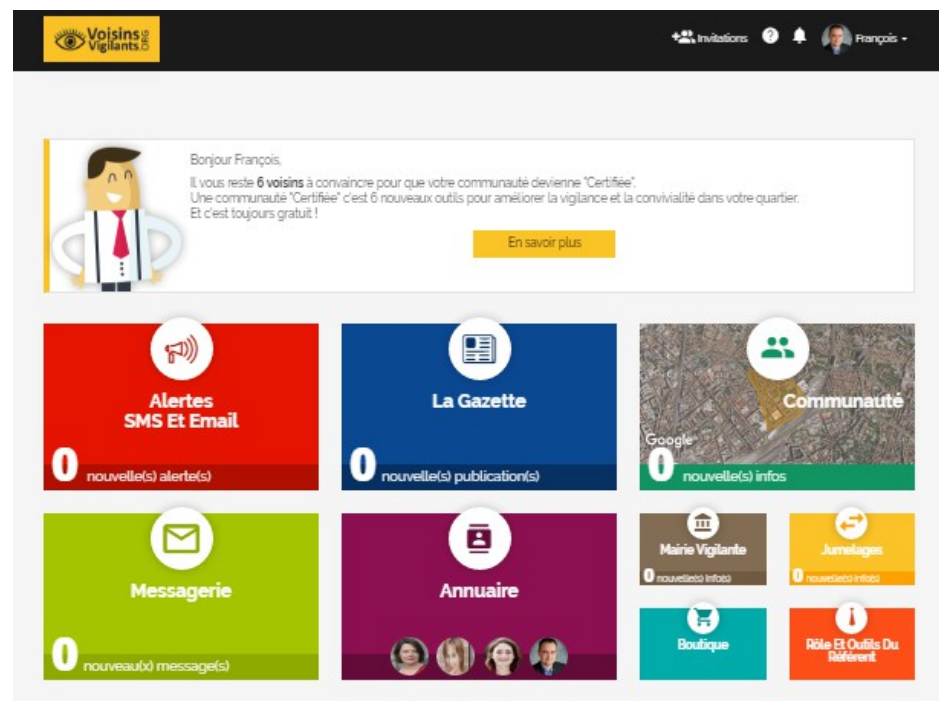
Voisins Vigilants ORG

Invitations François

Bonjour François,

Il vous reste 6 voisins à convaincre pour que votre communauté devienne "Certifiée".
Une communauté "Certifiée" c'est 6 nouveaux outils pour améliorer la vigilance et la convivialité dans votre quartier.
Et c'est toujours gratuit !

En savoir plus

Alertes SMS Et Email

0 nouvelle(s) alerte(s)

La Gazette

0 nouvelle(s) publication(s)

Communauté

Google

0 nouvelle(s) infos

Messagerie

0 nouveau(x) message(s)

Annuaire

Mairie Vigilante

0 nouvelle(s) info(s)

Jumelages

0 nouvelle(s) info(s)

Boutique

Rôle Et Outils Du Référent